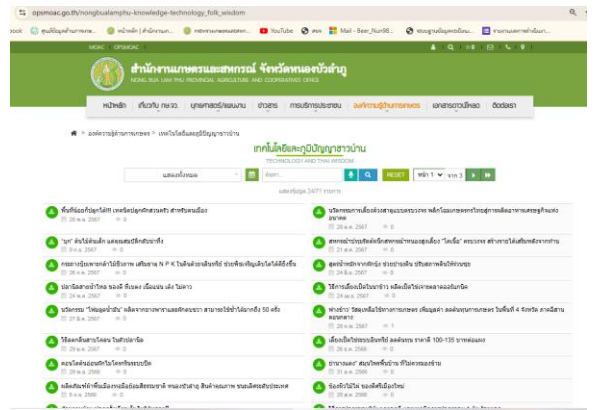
opsmoac.go.th/nongbualamphu-knowledge-technology_folk_wisdom

YouTube Mail - Seer_Nun98...

MOAC OPSMOAC

สำนักงานเกษตรและสหกรณ์ จังหวัดหนองบัวลำภู
NONG BUA LAM PHU PROVINCIAL AGRICULTURE AND COOPERATIVE OFFICE

หน้าหลัก เกี่ยวกับ กษ.จ. บุคลากรและหน่วยงาน ข่าวสาร การบริการประชาชน องค์ความรู้ด้านการเกษตร เอกสารดาวน์โหลด ติดต่อเรา

องค์ความรู้ด้านการเกษตร > เทคโนโลยีและภูมิปัญญาชาวบ้าน

เทคโนโลยีและภูมิปัญญาชาวบ้าน
TECHNOLOGY AND THAI WISDOM

แสดงทั้งหมด ค้นหา RESET หน้า 1 จาก 3

แสดงข้อมูล 24/71 รายการ

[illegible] 28 ส.ค. 2567
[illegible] 28 ส.ค. 2567
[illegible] 9 ส.ค. 2567
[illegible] 28 ส.ค. 2567
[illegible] 26 ส.ค. 2567
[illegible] 24 ส.ค. 2567
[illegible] 24 ส.ค. 2567
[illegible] 24 ส.ค. 2567
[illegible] 27 ส.ค. 2567
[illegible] 28 ส.ค. 2567
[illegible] 29 ส.ค. 2567
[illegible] 29 ส.ค. 2566
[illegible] 29 ส.ค. 2566
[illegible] 29 ส.ค. 2566
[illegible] 29 ส.ค. 2566
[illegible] 29 ส.ค. 2566